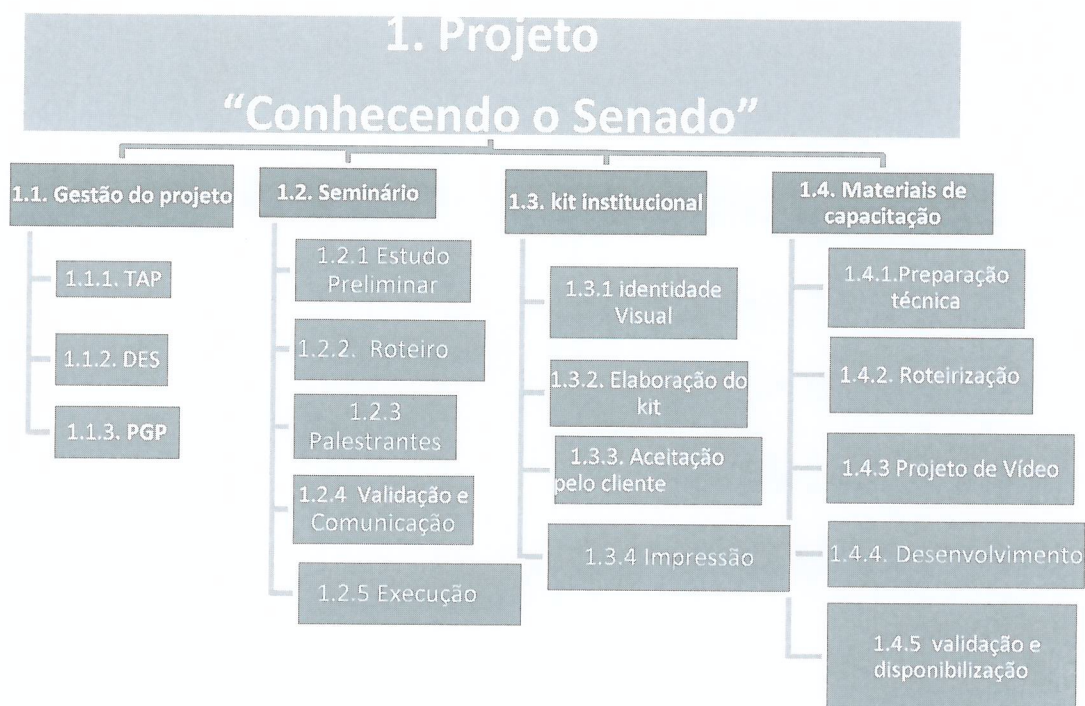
1. Projeto
“Conhecendo o Senado”

1.1. Gestão do projeto

1.1.1. TAP

1.1.2. DES

1.1.3. PGP

1.2. Seminário

1.2.1 Estudo Preliminar

1.2.2. Roteiro

1.2.3 Palestrantes

1.2.4 Validação e Comunicação

1.2.5 Execução

1.3. kit institucional

1.3.1 identidade Visual

1.3.2. Elaboração do kit

1.3.3. Aceitação pelo cliente

1.3.4 Impressão

1.4. Materiais de capacitação

1.4.1.Preparação técnica

1.4.2. Roteirização

1.4.3 Projeto de Vídeo

1.4.4. Desenvolvimento

1.4.5 validação e disponibilização